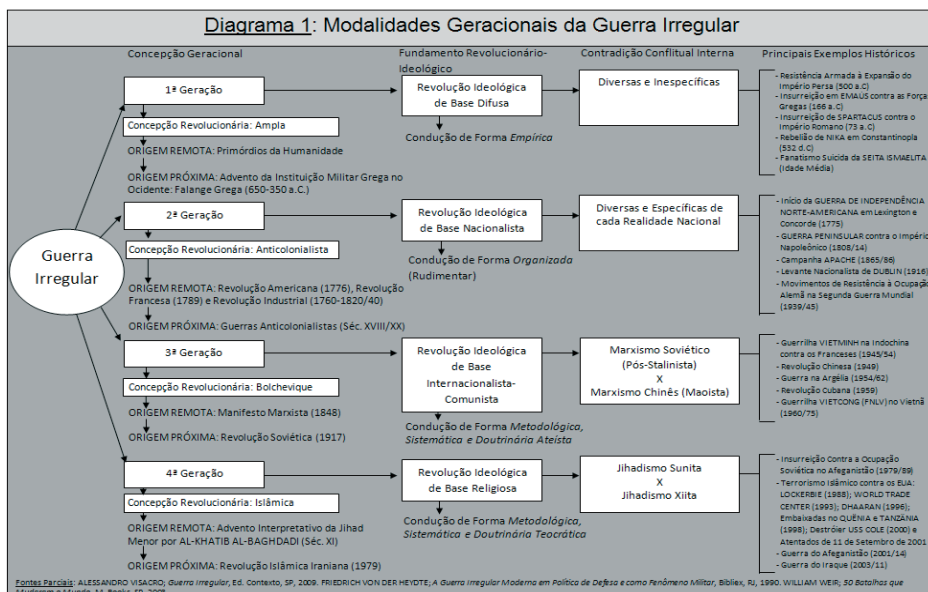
Diagrama 1: Modalidades Geracionais da Guerra Irregular

Concepção Geracional

Fundamento Revolucionário-Ideológico

Contradição Conflitual Interna

Principais Exemplos Históricos

Guerra Irregular

1ª Geração

Concepção Revolucionária: Ampla

ORIGEM REMOTA: Primórdios da Humanidade

ORIGEM PRÓXIMA: Advento da Instituição Militar Grega no Ocidente: Falange Grega (650-350 a.C.)

Revolução Ideológica de Base Difusa

Condução de Forma Empírica

Diversas e Inespecíficas

- Resistência Armada à Expansão do Império Persa (500 a.C)
- Insurreição em EMAÚS contra as Forças Gregas (166 a.C)
- Insurreição de SPARTACUS contra o Império Romano (73 a.C)
- Rebelião de NIKA em Constantinopla (532 d.C)
- Fanatismo Suicida da SEITA ISMAELITA (Idade Média)

2ª Geração

Concepção Revolucionária: Anticolonialista

ORIGEM REMOTA: Revolução Americana (1776), Revolução Francesa (1789) e Revolução Industrial (1760-1820/40)

ORIGEM PRÓXIMA: Guerras Anticolonialistas (Séc. XVIII/XX)

Revolução Ideológica de Base Nacionalista

Condução de Forma Organizada (Rudimentar)

Diversas e Específicas de cada Realidade Nacional

- Início da GUERRA DE INDEPENDÊNCIA NORTE-AMERICANA em Lexington e Concorde (1775)
- GUERRA PENINSULAR contra o Império Napoleônico (1808/14)
- Campanha APACHE (1865/86)
- Levante Nacionalista de DUBLIN (1916)
- Movimentos de Resistência à Ocupação Alemã na Segunda Guerra Mundial (1939/45)

3ª Geração

Concepção Revolucionária: Bolchevique

ORIGEM REMOTA: Manifesto Marxista (1848)

ORIGEM PRÓXIMA: Revolução Soviética (1917)

Revolução Ideológica de Base Internacionalista-Comunista

Condução de Forma Metodológica, Sistemática e Doutrinária Ateísta

Marxismo Soviético (Pós-Stalinista) X Marxismo Chinês (Maoísta)

- Guerrilha VIETMINH na Indochina contra os Franceses (1945/54)
- Revolução Chinesa (1949)
- Guerra na Argélia (1954/62)
- Revolução Cubana (1959)
- Guerrilha VIETCONG (FNLV) no Vietnã (1960/75)

4ª Geração

Concepção Revolucionária: Islâmica

ORIGEM REMOTA: Advento Interpretativo da Jihad Menor por AL-KHATIB AL-BAGHDADI (Séc. XI)

ORIGEM PRÓXIMA: Revolução Islâmica Iraniana (1979)

Revolução Ideológica de Base Religiosa

Condução de Forma Metodológica, Sistemática e Doutrinária Teocrática

Jihadismo Sunita X Jihadismo Xiita

- Insurreição Contra a Ocupação Soviética no Afeganistão (1979/89)
- Terrorismo Islâmico contra os EUA: LOCKERBIE (1988); WORLD TRADE CENTER (1993); DHAARAN (1996); Embaixadas no QUÊNIA e TANZÂNIA (1998); Destróier USS COLE (2000) e Atentados de 11 de Setembro de 2001
- Guerra do Afeganistão (2001/14)
- Guerra do Iraque (2003/11)

Fontes Parciais: ALESSANDRO VISACRO; Guerra Irregular, Ed. Contexto, SP, 2009. FRIEDRICH VON DER HEYDTE; A Guerra Irregular Moderna em Política de Defesa e como Fenômeno Militar, Bibliex, RJ, 1990. WILLIAM WEIR; 50 Batalhas que Mudaram o Mundo, M. Books, SP, 2009.